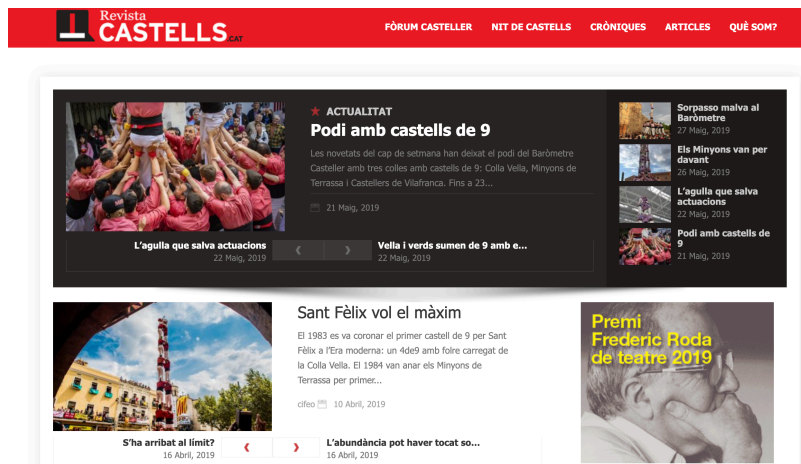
Revista CASTELLS.CAT

FÒRUM CASTELLER NIT DE CASTELLS CRÒNIQUES ARTICLES QUÈ SOM?

ACTUALITAT

Podi amb castells de 9

Les novetats del cap de setmana han deixat el podi del Baròmetre Casteller amb tres colles amb castells de 9: Colla Vella, Minyons de Terrassa i Castellers de Vilafranca. Fins a 23...

21 Maig, 2019

L'agulla que salva actuacions
22 Maig, 2019

‹ ›

Vella i verds sumen de 9 amb e...
22 Maig, 2019

Sorpasso malva al Baròmetre
27 Maig, 2019

Els Minyons van per davant
26 Maig, 2019

L'agulla que salva actuacions
22 Maig, 2019

Podi amb castells de 9
21 Maig, 2019

Sant Fèlix vol el màxim

El 1983 es va coronar el primer castell de 9 per Sant Fèlix a l'Era moderna: un 4de9 amb folre carregat de la Colla Vella. El 1984 van anar els Minyons de Terrassa per primer...

cifeo 10 Abril, 2019

S'ha arribat al límit?
16 Abril, 2019

‹ ›

L'abundància pot haver tocat so...
16 Abril, 2019

Premi Frederic Roda de teatre 2019